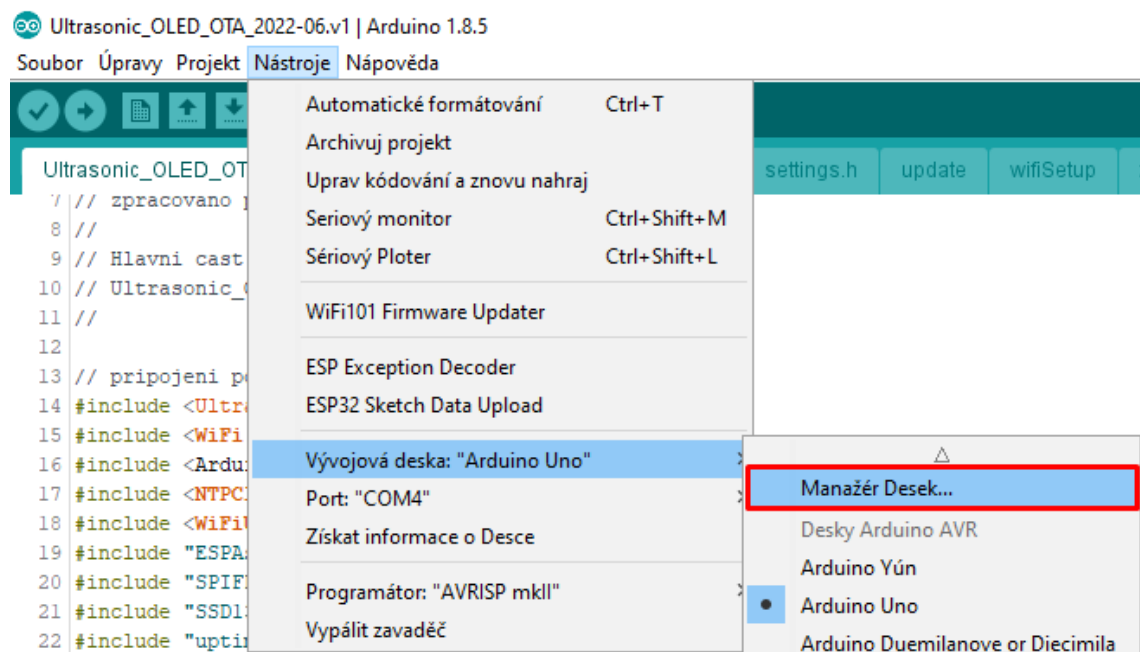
Ultrasonic_OLED_OTA_2022-06.v1 | Arduino 1.8.5

Soubor Úpravy Projekt Nástroje Nápověda

Ultrasonic_OLED_OT

settings.h update wifiSetup

7 // zpracovano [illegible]
8 //
9 // Hlavni cast
10 // Ultrasonic_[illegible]
11 //
12
13 // pripojeni p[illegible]
14 #include <Ultr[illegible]
15 #include <WiFi
16 #include <Ardu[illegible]
17 #include <NTPC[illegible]
18 #include <WiFi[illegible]
19 #include "ESPA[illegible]
20 #include "SPIF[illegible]
21 #include "SSD1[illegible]
22 #include "upti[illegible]

Automatické formátování Ctrl+T
Archivuj projekt
Uprav kódování a znovu nahraj
Seriový monitor Ctrl+Shift+M
Sériový Ploter Ctrl+Shift+L

WiFi101 Firmware Updater

ESP Exception Decoder
ESP32 Sketch Data Upload

Vývojová deska: "Arduino Uno"
Port: "COM4"
Získat informace o Desce

Programátor: "AVRISP mkII"
Vypálit zavaděč

△
Manažér Desek...
Desky Arduino AVR
Arduino Yún
Arduino Uno
Arduino Duemilanove or Diecimila